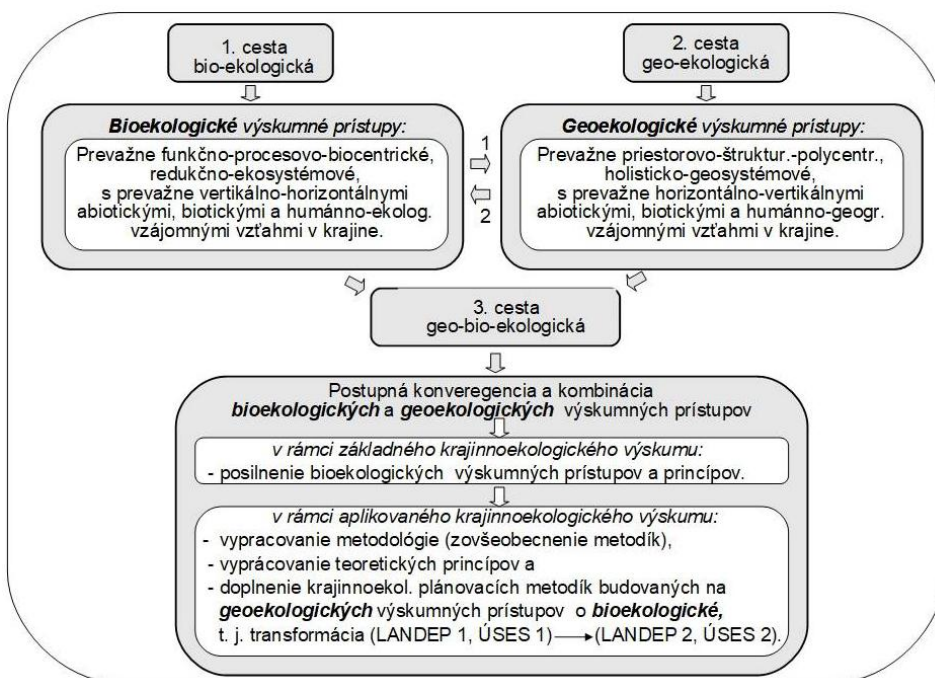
1. cesta
bio-ekologická

2. cesta
geo-ekologická

***Bioekologické*** *výskumné prístupy:*

Prevažne funkčno-procesovo-biocentrické, redukčno-ekosystémové, s prevažne vertikálno-horizontálnymi abiotickými, biotickými a humánno-ekolog. vzájomnými vzťahmi v krajine.

1

2

***Geoekologické*** *výskumné prístupy:*

Prevažne priestorovo-štruktur.-polycentr., holisticko-geosystémové, s prevažne horizontálno-vertikálnymi abiotickými, biotickými a humánno-geogr. vzájomnými vzťahmi v krajine.

3. cesta
geo-bio-ekologická

Postupná konveregencia a kombinácia ***bioekologických*** a ***geoekologických*** výskumných prístupov

*v rámci základného krajinnoekologického výskumu:*
- posilnenie bioekologických výskumných prístupov a princípov.

*v rámci aplikovaného krajinnoekologického výskumu:*
- vypracovanie metodológie (zovšeobecnenie metodík),
- vyprácovanie teoretických princípov a
- doplnenie krajinnoekol. plánovacích metodík budovaných na ***geoekologických*** výskumných prístupov o ***bioekologické,*** t. j. transformácia (LANDEP 1, ÚSES 1) ⟶ (LANDEP 2, ÚSES 2).